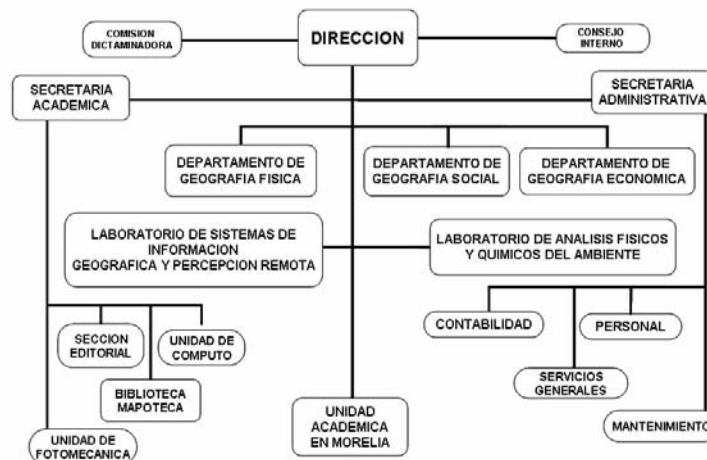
COMISION DICTAMINADORA

DIRECCION

CONSEJO INTERNO

SECRETARIA ACADEMICA

SECRETARIA ADMINISTRATIVA

DEPARTAMENTO DE GEOGRAFIA FISICA

DEPARTAMENTO DE GEOGRAFIA SOCIAL

DEPARTAMENTO DE GEOGRAFIA ECONOMICA

LABORATORIO DE SISTEMAS DE INFORMACION GEOGRAFICA Y PERCEPCION REMOTA

LABORATORIO DE ANALISIS FISICOS Y QUIMICOS DEL AMBIENTE

SECCION EDITORIAL

UNIDAD DE COMPUTO

BIBLIOTECA MAPOTECA

CONTABILIDAD

PERSONAL

SERVICIOS GENERALES

UNIDAD ACADEMICA EN MORELIA

MANTENIMIENTO

UNIDAD DE FOTOMECANICA